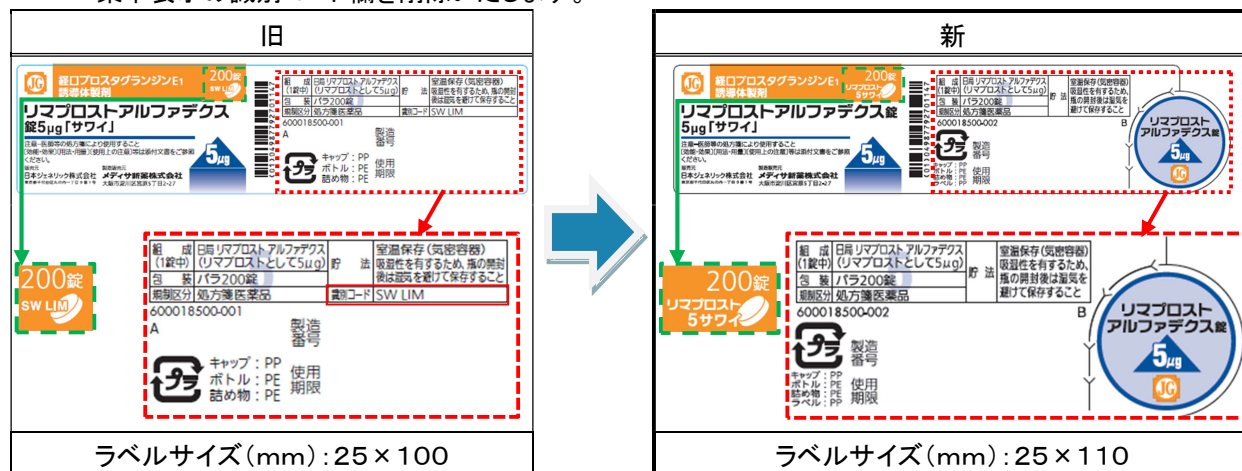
旧

経口プロスタグランジンE1 誘導体製剤

200錠 SW LIM

リマプロストアルファデクス錠5μg「サワイ」

600018500-001

A

製造番号

キャップ：PP ボトル：PE 詰め物：PE

使用期限

| 組成（1錠中） | 日局 リマプロスト アルファデクス（リマプロストとして5μg） | 貯法 | 室温保存（気密容器）吸湿性を有するため、瓶の開封後は湿気を避けて保存すること |
|---|---|---|---|
| 包装 | バラ200錠 | | |
| 規制区分 | 処方箋医薬品 | 識別コード | SW LIM |

200錠 SW LIM

600018500-001

A

製造番号

キャップ：PP ボトル：PE 詰め物：PE

使用期限

ラベルサイズ（mm）：25×100

新

経口プロスタグランジンE1 誘導体製剤

200錠 リマプロスト 5サワイ

リマプロストアルファデクス錠5μg「サワイ」

600018500-002

B

リマプロスト アルファデクス錠 5μg

| 組成（1錠中） | 日局 リマプロスト アルファデクス（リマプロストとして5μg） | 貯法 | 室温保存（気密容器）吸湿性を有するため、瓶の開封後は湿気を避けて保存すること |
|---|---|---|---|
| 包装 | バラ200錠 | | |
| 規制区分 | 処方箋医薬品 | | |

200錠 リマプロスト 5サワイ

600018500-002

B

製造番号

キャップ：PP ボトル：PE 詰め物：PE ラベル：PP

使用期限

リマプロスト アルファデクス錠 5μg

ラベルサイズ（mm）：25×110